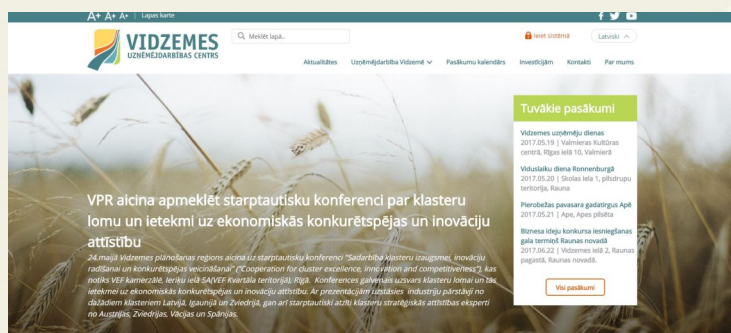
A+ A+ A+ | Lapas karte

VIDZEMES
UZŅĒMĒJDARBĪBAS CENTRS

Meklēt lapā...

Ieiet sistēmā

Latviski

Aktualitātes Uzņēmējdarbība Vidzemē Pasākumu kalendārs Investīcijām Kontakti Par mums

VPR aicina apmeklēt starptautisku konferenci par klasteru lomu un ietekmi uz ekonomiskās konkurētspējas un inovāciju attīstību

24.maijā Vidzemes plānošanas regions aicina uz starptautisku konferenci "Sadarbība klasteru izaugsmei, inovāciju radīšanai un konkurētspējas veicināšanai" ("Cooperation for cluster excellence, innovation and competitiveness"), kas notiks VEF kamerzālē, Ieriķu ielā 3A(VEF Kvartāla teritorijā), Rīgā. Konferences galvenais uzsvars klasteru lomai un tās ietekmei uz ekonomiskās konkurētspējas un inovāciju attīstību. Ar prezentācijām uzstāsies industriju pārstāvji no dažādiem klasteriem Latvijā, Igaunijā un Zviedrijā, gan arī starptautiski atzīti klasteru stratēģiskās attīstības eksperti no Austrijas, Zviedrijas, Vācijas un Spānijas.

Tuvākie pasākumi

Vidzemes uzņēmēju dienas
2017.05.19 | Valmieras Kultūras centrā, Rīgas ielā 10, Valmierā

Viduslaiku diena Ronnenburgā
2017.05.20 | Skolas iela 1, pilsdrupu teritorija, Rauna

Pierobežas pavasara gadatirgus Apē
2017.05.21 | Ape, Apes pilsēta

Biznesa ideju konkursa iesniegšanas gala termiņš Raunas novadā
2017.06.22 | Vidzemes ielā 2, Raunas pagastā, Raunas novadā.

Visi pasākumi